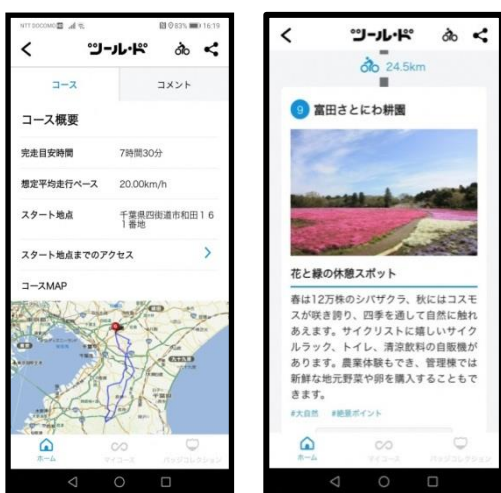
NTT DOCOMO 83% 16:19

<
ツール・ド

コース
コメント

コース概要

完走目安時間
7時間30分

想定平均走行ペース
20.00km/h

スタート地点
千葉県四街道市和田16１番地

スタート地点までのアクセス
>

コースMAP

ホーム
マイコース
バッジコレクション

<
ツール・ド

24.5km

9 富田さとにわ耕園

花と緑の休憩スポット

春は12万株のシバザクラ、秋にはコスモスが咲き誇り、四季を通して自然に触れあえます。サイクリストに嬉しいサイクルラック、トイレ、清涼飲料の自販機があります。農業体験もでき、管理棟では新鮮な地元野菜や卵を購入することもできます。

#大自然 #絶景ポイント

ホーム
マイコース
バッジコレクション